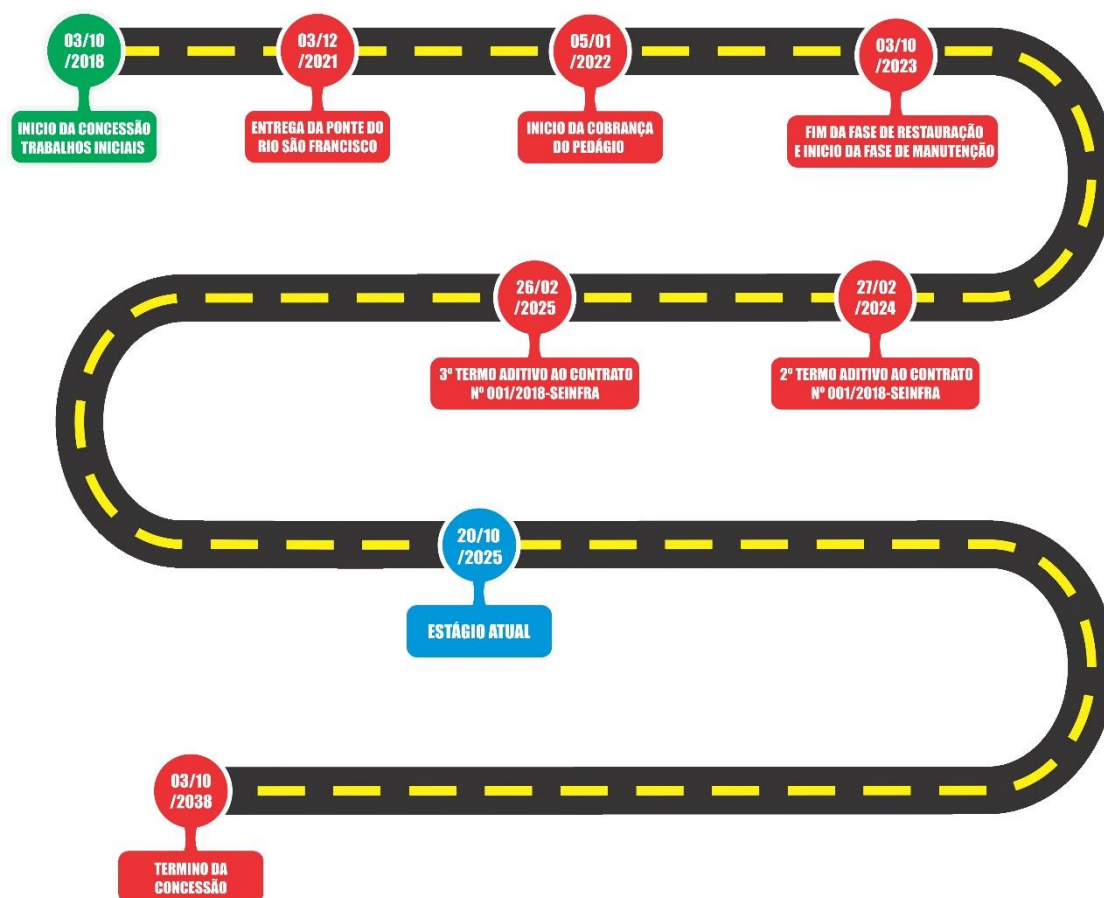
03/10 /2018

INICIO DA CONCESSÃO TRABALHOS INICIAIS

03/12 /2021

ENTREGA DA PONTE DO RIO SÃO FRANCISCO

05/01 /2022

INICIO DA COBRANÇA DO PEDÁGIO

03/10 /2023

FIM DA FASE DE RESTAURAÇÃO E INICIO DA FASE DE MANUTENÇÃO

26/02 /2025

3º TERMO ADITIVO AO CONTRATO Nº 001/2018-SEINFRA

27/02 /2024

2º TERMO ADITIVO AO CONTRATO Nº 001/2018-SEINFRA

20/10 /2025

ESTÁGIO ATUAL

03/10 /2038

TERMINO DA CONCESSÃO